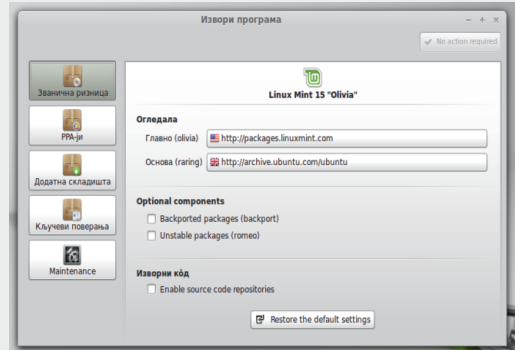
Извори програма

No action required

Званична ризница

PPA-ји

Додатна складишта

Кључеви поверења

Maintenance

Linux Mint 15 "Olivia"

Огледала

Главно (olivia) http://packages.linuxmint.com

Основа (raring) http://archive.ubuntu.com/ubuntu

Optional components

Backported packages (backport)

Unstable packages (romeo)

Изворни кôд

Enable source code repositories

Restore the default settings